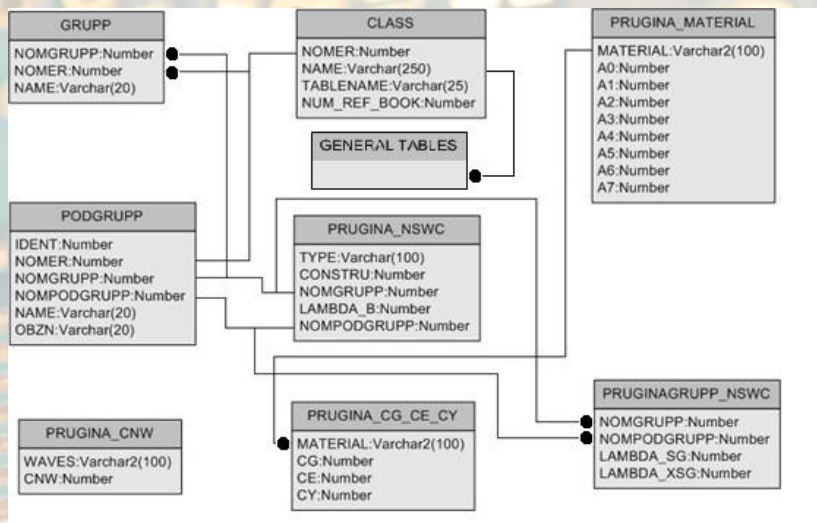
GRUPP
NOMGRUPP:Number
NOMER:Number
NAME:Varchar(20)

CLASS
NOMER:Number
NAME:Varchar(250)
TABLENAME:Varchar(25)
NUM_REF_BOOK:Number

PRUGINA_MATERIAL
MATERIAL:Varchar2(100)
A0:Number
A1:Number
A2:Number
A3:Number
A4:Number
A5:Number
A6:Number
A7:Number

GENERAL TABLES

PODGRUPP
IDENT:Number
NOMER:Number
NOMGRUPP:Number
NOMPODGRUPP:Number
NAME:Varchar(20)
OBZN:Varchar(20)

PRUGINA_NSWC
TYPE:Varchar(100)
CONSTRU:Number
NOMGRUPP:Number
LAMBDA_B:Number
NOMPODGRUPP:Number

PRUGINAGRUPP_NSWC
NOMGRUPP:Number
NOMPODGRUPP:Number
LAMBDA_SG:Number
LAMBDA_XSG:Number

PRUGINA_CNW
WAVES:Varchar2(100)
CNW:Number

PRUGINA_CG_CE_CY
MATERIAL:Varchar2(100)
CG:Number
CE:Number
CY:Number